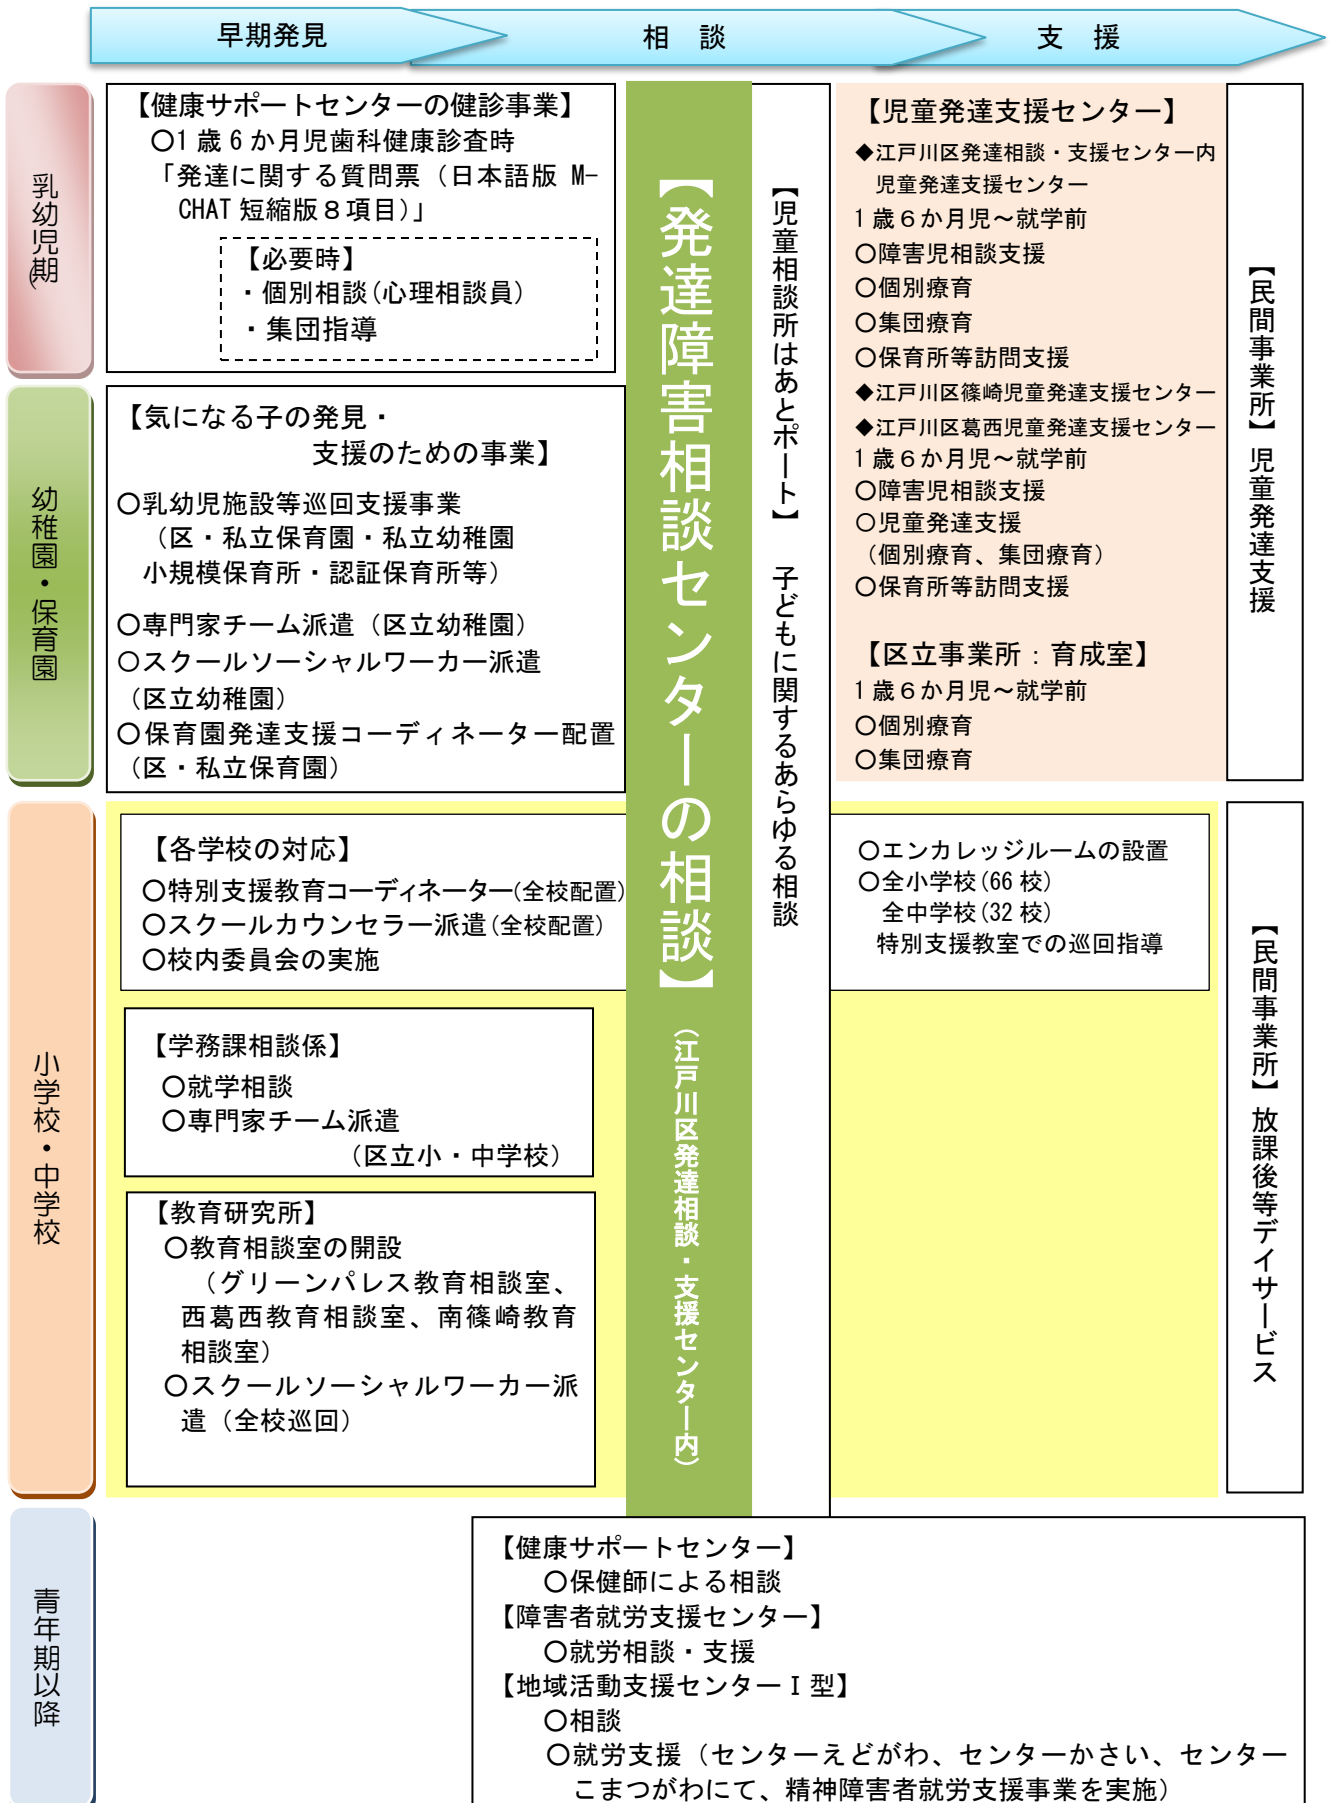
早期発見 相 談 支 援

乳幼児期

【健康サポートセンターの健診事業】
○1 歳 6 か月児歯科健康診査時
「発達に関する質問票（日本語版 M-CHAT 短縮版８項目）」

【必要時】
・個別相談（心理相談員）
・集団指導

幼稚園・保育園

【気になる子の発見・支援のための事業】
○乳幼児施設等巡回支援事業
（区・私立保育園・私立幼稚園 小規模保育所・認証保育所等）
○専門家チーム派遣（区立幼稚園）
○スクールソーシャルワーカー派遣（区立幼稚園）
○保育園発達支援コーディネーター配置（区・私立保育園）

小学校・中学校

【各学校の対応】
○特別支援教育コーディネーター(全校配置)
○スクールカウンセラー派遣（全校配置）
○校内委員会の実施

【学務課相談係】
○就学相談
○専門家チーム派遣
（区立小・中学校）

【教育研究所】
○教育相談室の開設
（グリーンパレス教育相談室、西葛西教育相談室、南篠崎教育相談室）
○スクールソーシャルワーカー派遣（全校巡回）

【発達障害相談センターの相談】
（江戸川区発達相談・支援センター内）

【児童相談所はあとポート】 子どもに関するあらゆる相談

【児童発達支援センター】
◆江戸川区発達相談・支援センター内 児童発達支援センター
1 歳６か月児～就学前
○障害児相談支援
○個別療育
○集団療育
○保育所等訪問支援
◆江戸川区篠崎児童発達支援センター
◆江戸川区葛西児童発達支援センター
1 歳６か月児～就学前
○障害児相談支援
○児童発達支援
（個別療育、集団療育）
○保育所等訪問支援

【区立事業所：育成室】
1 歳６か月児～就学前
○個別療育
○集団療育

【民間事業所】児童発達支援

○エンカレッジルームの設置
○全小学校（66 校）
全中学校（32 校）
特別支援教室での巡回指導

【民間事業所】放課後等デイサービス

青年期以降

【健康サポートセンター】
○保健師による相談
【障害者就労支援センター】
○就労相談・支援
【地域活動支援センターⅠ型】
○相談
○就労支援（センターえどがわ、センターかさい、センターこまつがわにて、精神障害者就労支援事業を実施）